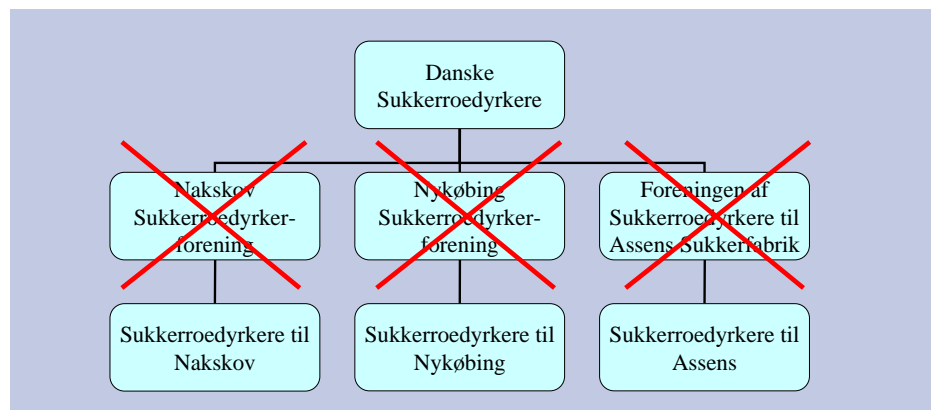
Danske Sukkerroedyrkere

Nakskov Sukkerroedyrker-forening

Nykøbing Sukkerroedyrker-forening

Foreningen af Sukkerroedyrkere til Assens Sukkerfabrik

Sukkerroedyrkere til Nakskov

Sukkerroedyrkere til Nykøbing

Sukkerroedyrkere til Assens